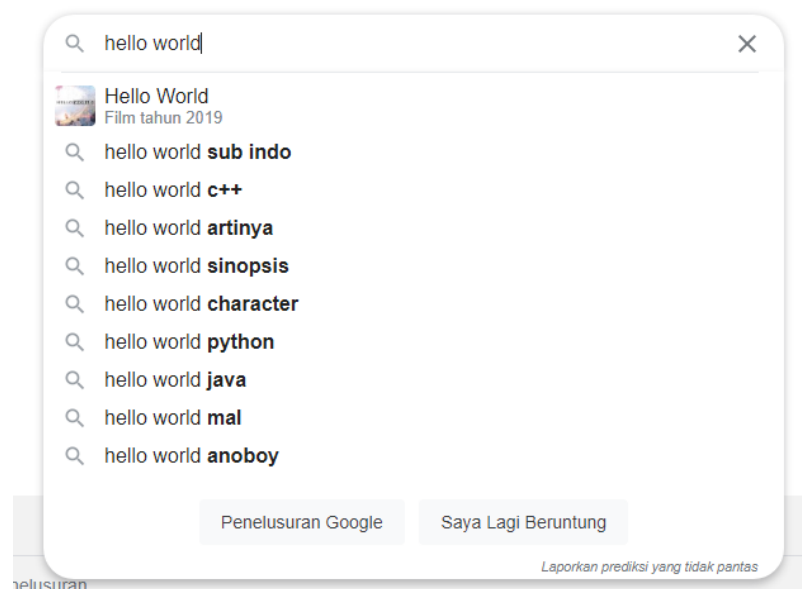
hello world

Hello World
Film tahun 2019

hello world sub indo
hello world c++
hello world artinya
hello world sinopsis
hello world character
hello world python
hello world java
hello world mal
hello world anoboy

Penelusuran Google
Saya Lagi Beruntung

Laporkan prediksi yang tidak pantas

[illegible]elusuran